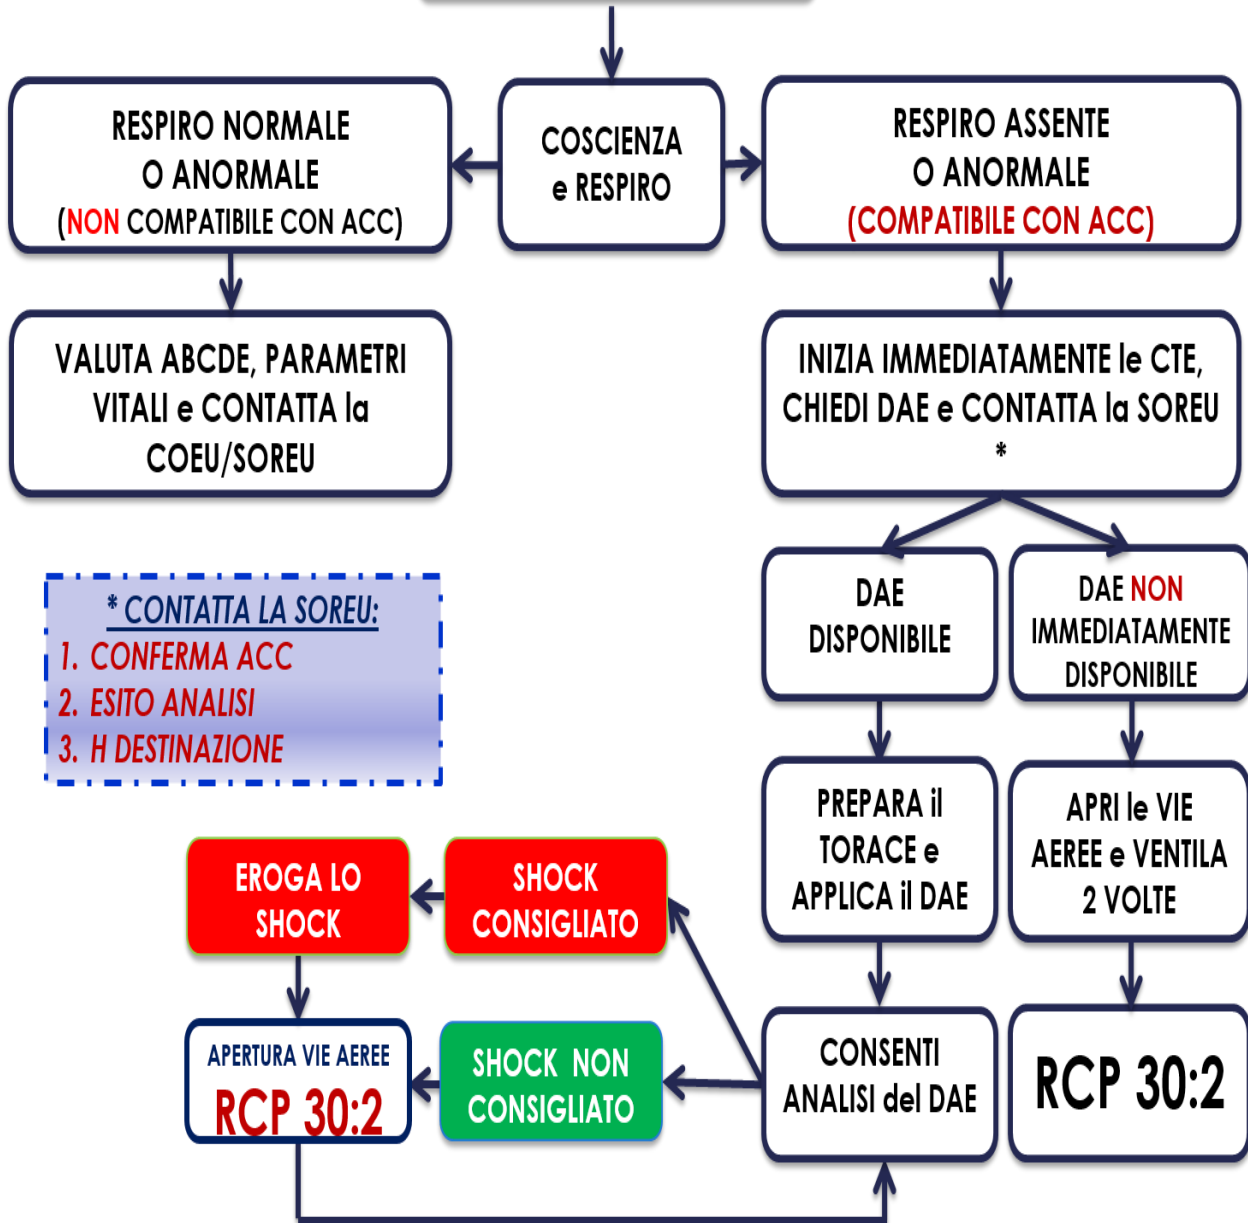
COSCIENZA e RESPIRO

RESPIRO NORMALE O ANORMALE (NON COMPATIBILE CON ACC)

RESPIRO ASSENTE O ANORMALE (COMPATIBILE CON ACC)

VALUTA ABCDE, PARAMETRI VITALI e CONTATTA la COEU/SOREU

INIZIA IMMEDIATAMENTE le CTE, CHIEDI DAE e CONTATTA la SOREU *

* CONTATTA LA SOREU:
1. CONFERMA ACC
2. ESITO ANALISI
3. H DESTINAZIONE

DAE DISPONIBILE

DAE NON IMMEDIATAMENTE DISPONIBILE

PREPARA il TORACE e APPLICA il DAE

APRI le VIE AEREE e VENTILA 2 VOLTE

EROGA LO SHOCK

SHOCK CONSIGLIATO

APERTURA VIE AEREE
RCP 30:2

SHOCK NON CONSIGLIATO

CONSENTI ANALISI del DAE

RCP 30:2